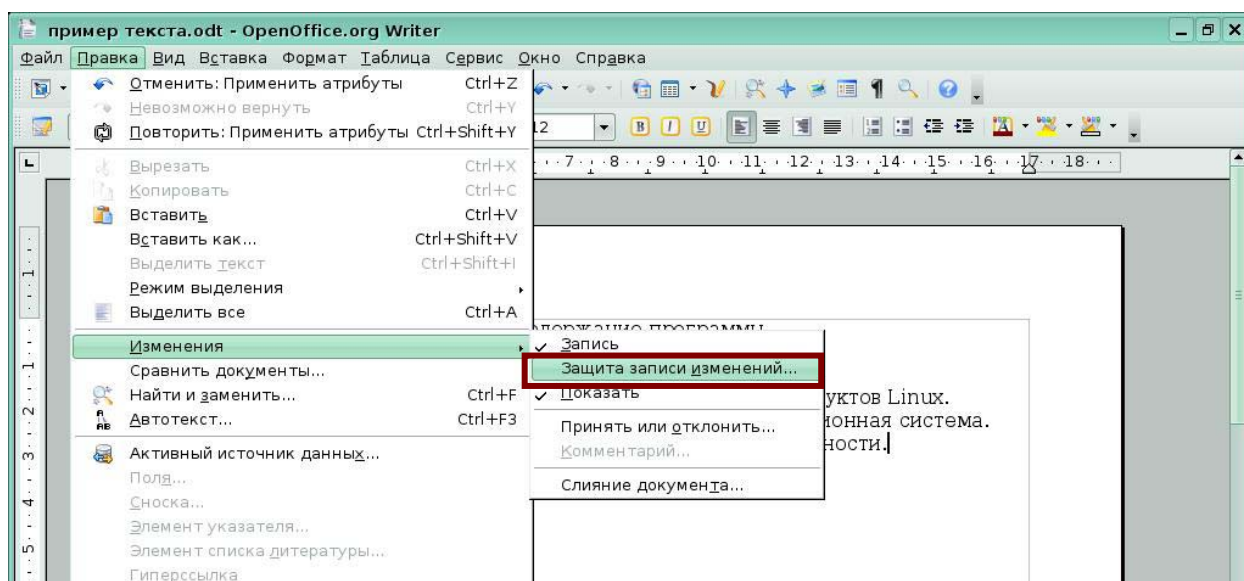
пример текста.odt - OpenOffice.org Writer

Файл Правка Вид Вставка Формат Таблица Сервис Окно Справка

12

Отменить: Применить атрибуты Ctrl+Z
Невозможно вернуть Ctrl+Y
Повторить: Применить атрибуты Ctrl+Shift+Y
Вырезать Ctrl+X
Копировать Ctrl+C
Вставить Ctrl+V
Вставить как... Ctrl+Shift+V
Выделить текст Ctrl+Shift+I
Режим выделения
Выделить все Ctrl+A
Изменения
Сравнить документы...
Найти и заменить... Ctrl+F
Автотекст... Ctrl+F3
Активный источник данных...
Поля...
Сноска...
Элемент указателя...
Элемент списка литературы...
Гиперссылка

Запись
Защита записи изменений...
Показать
Принять или отклонить...
Комментарий...
Слияние документа...

уктов Linux.
ионная система.
ности.